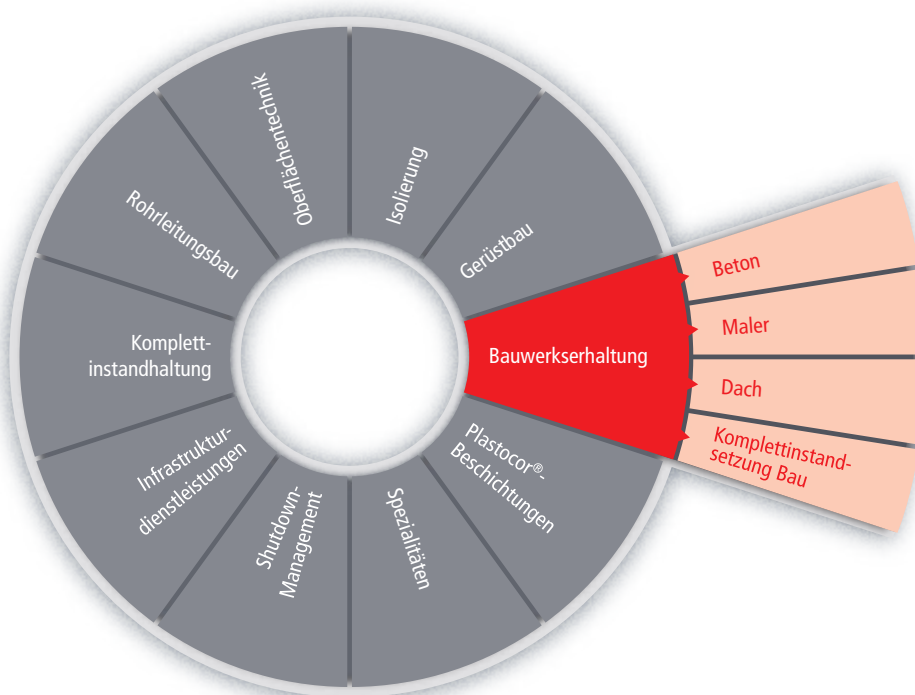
Oberflächentechnik

Isolierung

Rohrleitungsbau

Gerüstbau

Komplettinstandhaltung

Bauwerkserhaltung

Beton

Maler

Dach

Komplettinstandsetzung Bau

Infrastrukturdienstleistungen

Plastocor®-Beschichtungen

Shutdown-Management

Spezialitäten